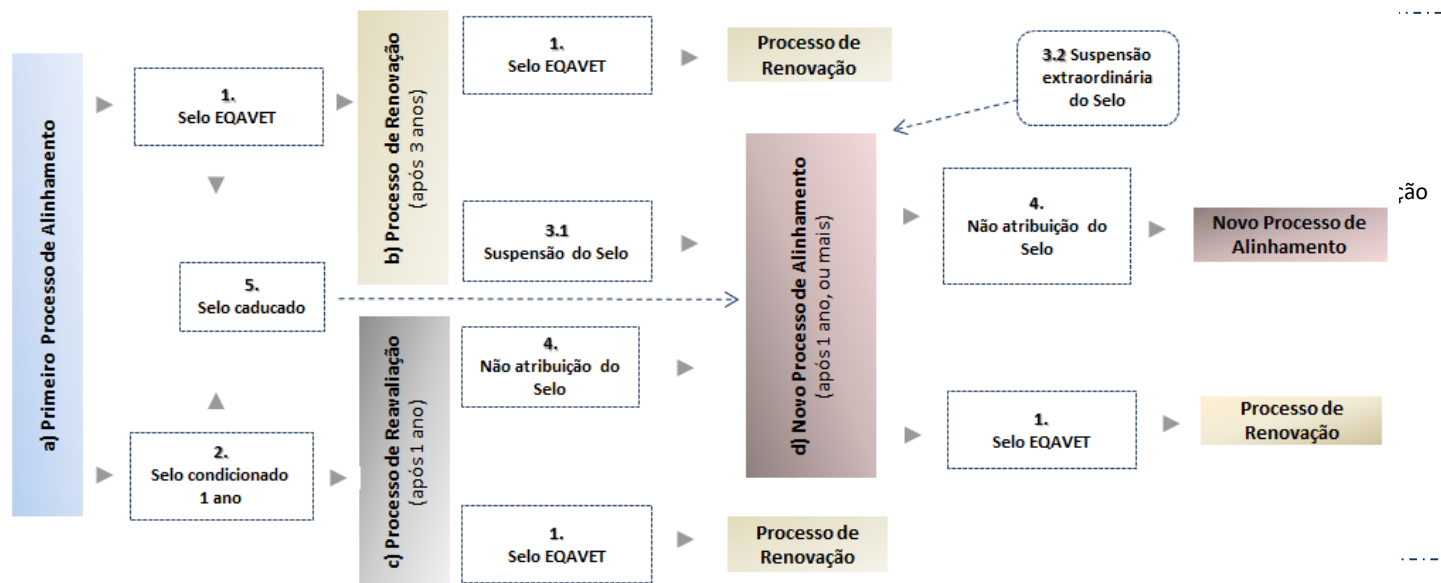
a) Primeiro Processo de Alinhamento

1.
Selo EQAVET

5.
Selo caducado

2.
Selo condicionado
1 ano

b) Processo de Renovação
(após 3 anos)

1.
Selo EQAVET

Processo de Renovação

3.1
Suspensão do Selo

c) Processo de Reavaliação
(após 1 ano)

4.
Não atribuição do Selo

1.
Selo EQAVET

Processo de Renovação

3.2 Suspensão extraordinária do Selo

d) Novo Processo de Alinhamento
(após 1 ano, ou mais)

4.
Não atribuição do Selo

Novo Processo de Alinhamento

1.
Selo EQAVET

Processo de Renovação

ção